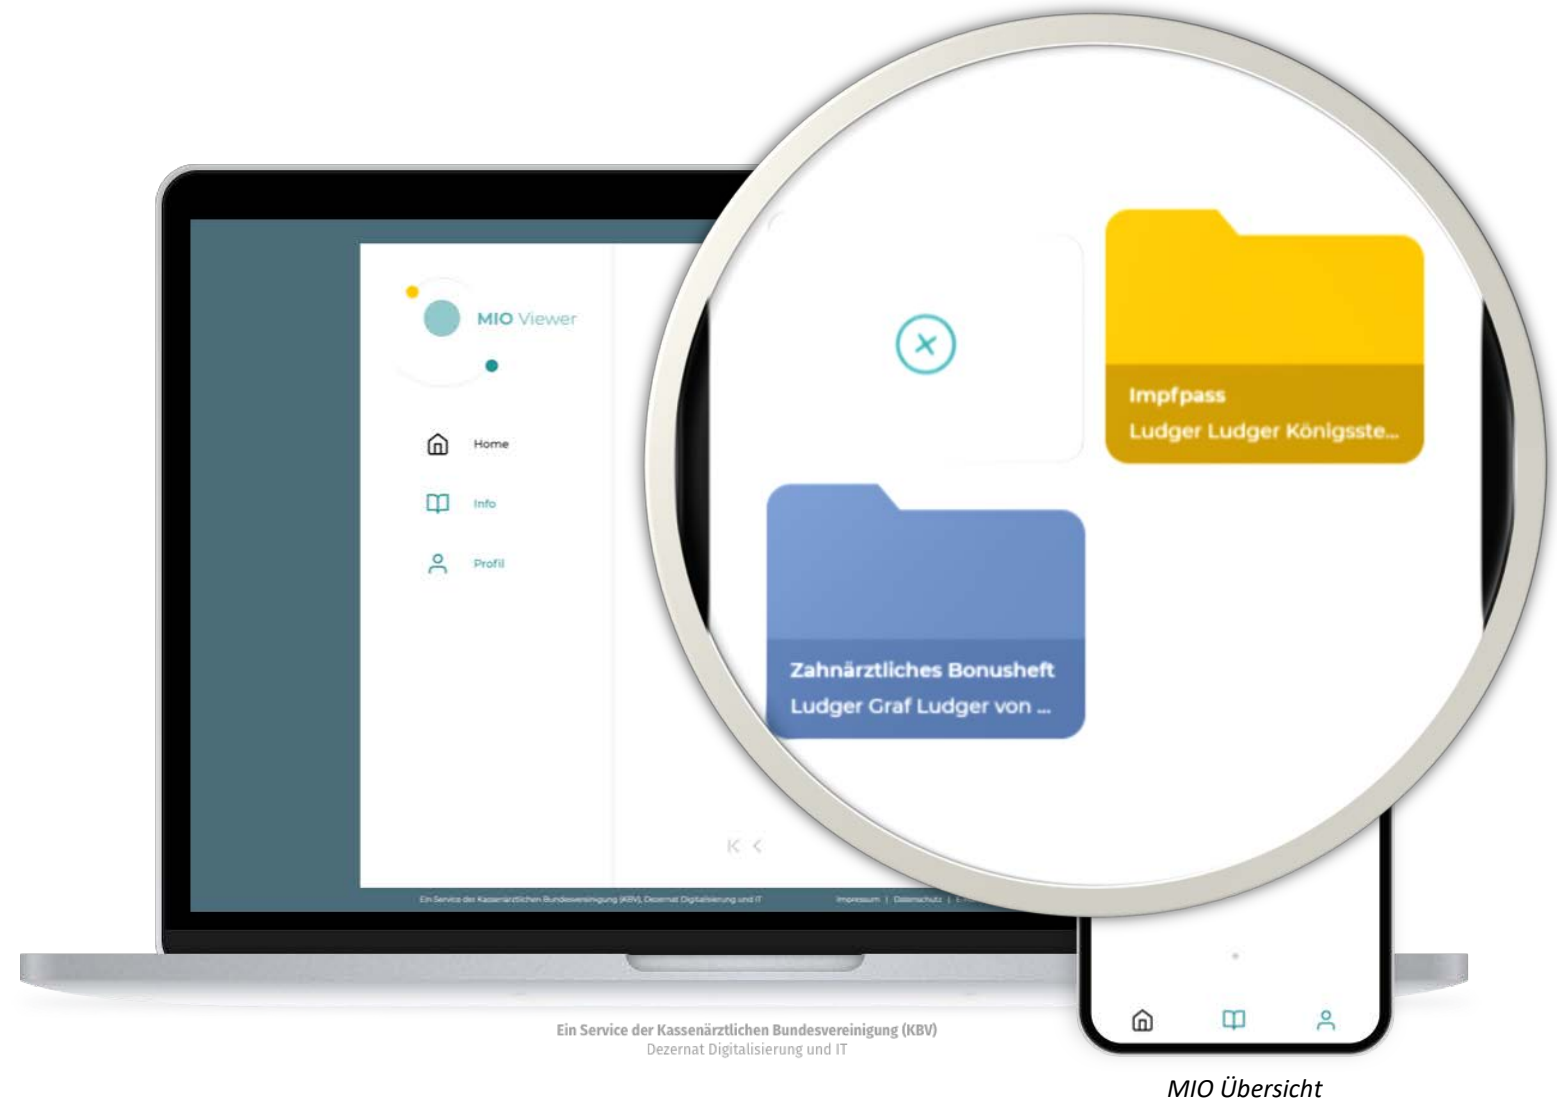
MIO Viewer

Home

Info

Profil

Impfpass
Ludger Ludger Königsste...

Zahnärztliches Bonusheft
Ludger Graf Ludger von ...

Ein Service der Kassenärztlichen Bundesvereinigung (KBV), Dezernat Digitalisierung und IT

Impressum | Datenschutz | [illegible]

Ein Service der Kassenärztlichen Bundesvereinigung (KBV)
Dezernat Digitalisierung und IT

MIO Übersicht